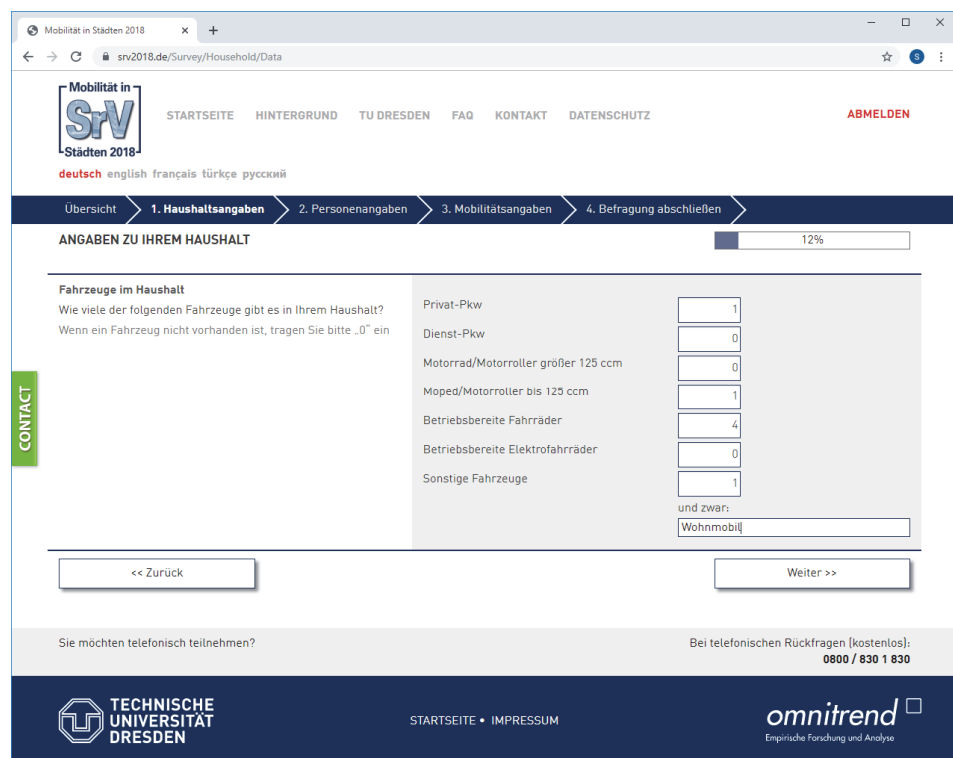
Mobilität in Städten 2018 ×
+
srv2018.de/Survey/Household/Data

Mobilität in SrV Städten 2018

STARTSEITE HINTERGRUND TU DRESDEN FAQ KONTAKT DATENSCHUTZ

ABMELDEN

deutsch english français türkçe русский

Übersicht 1. Haushaltsangaben 2. Personenangaben 3. Mobilitätsangaben 4. Befragung abschließen

ANGABEN ZU IHREM HAUSHALT

12%

Fahrzeuge im Haushalt
Wie viele der folgenden Fahrzeuge gibt es in Ihrem Haushalt?
Wenn ein Fahrzeug nicht vorhanden ist, tragen Sie bitte „0" ein

Privat-Pkw 1
Dienst-Pkw 0
Motorrad/Motorroller größer 125 ccm 0
Moped/Motorroller bis 125 ccm 1
Betriebsbereite Fahrräder 4
Betriebsbereite Elektrofahrräder 0
Sonstige Fahrzeuge 1
und zwar:
Wohnmobil

CONTACT

<< Zurück

Weiter >>

Sie möchten telefonisch teilnehmen?

Bei telefonischen Rückfragen (kostenlos):
0800 / 830 1 830

TECHNISCHE UNIVERSITÄT DRESDEN

STARTSEITE • IMPRESSUM

omnitrend
Empirische Forschung und Analyse